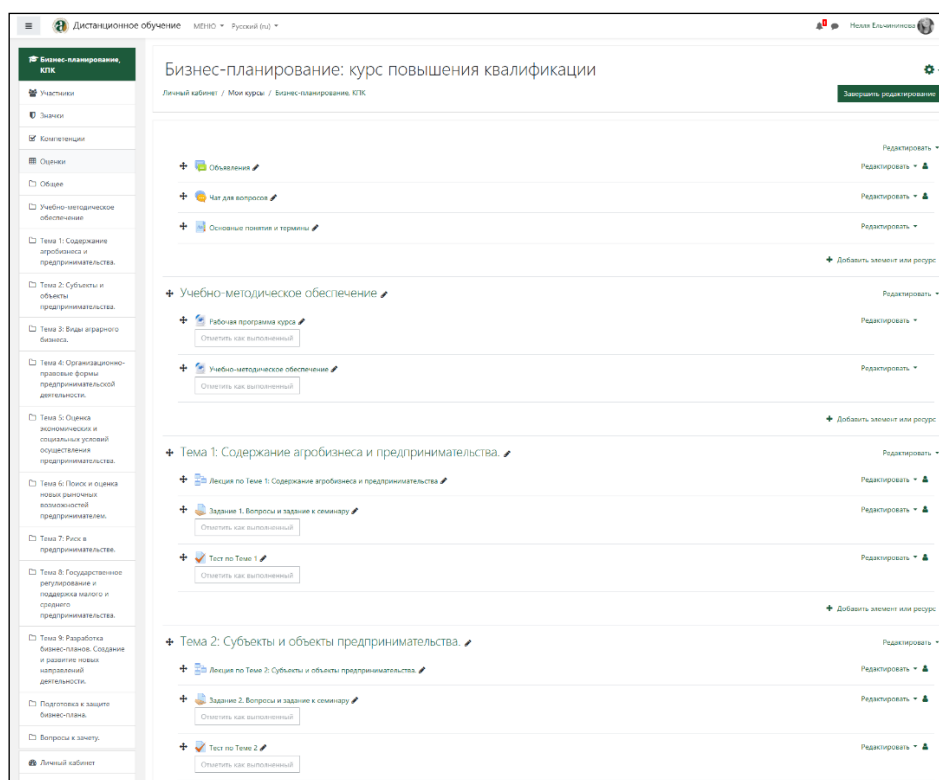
Дистанционное обучение МЕНЮ Русский (ru)

Неля Ельчанинова

Бизнес-планирование, КПК

Участники

Значки

Компетенции

Оценки

Общее

Учебно-методическое обеспечение

Тема 1: Содержание агробизнеса и предпринимательства.

Тема 2: Субъекты и объекты предпринимательства.

Тема 3: Виды аграрного бизнеса.

Тема 4: Организационно-правовые формы предпринимательской деятельности.

Тема 5: Оценка экономических и социальных условий осуществления предпринимательства.

Тема 6: Поиск и оценка новых рыночных возможностей предпринимателем.

Тема 7: Риск в предпринимательстве.

Тема 8: Государственное регулирование и поддержка малого и среднего предпринимательства.

Тема 9: Разработка бизнес-планов. Создание и развитие новых направлений деятельности.

Подготовка к защите бизнес-плана.

Вопросы к зачету.

Личный кабинет

Бизнес-планирование: курс повышения квалификации

Личный кабинет / Мои курсы / Бизнес-планирование, КПК

Завершить редактирование

Редактировать

Объявления

Редактировать

Чат для вопросов

Редактировать

Основные понятия и термины

Редактировать

Добавить элемент или ресурс

Учебно-методическое обеспечение

Редактировать

Рабочая программа курса

Редактировать

Отметить как выполненный

Учебно-методическое обеспечение

Редактировать

Отметить как выполненный

Добавить элемент или ресурс

Тема 1: Содержание агробизнеса и предпринимательства.

Редактировать

Лекция по Теме 1: Содержание агробизнеса и предпринимательства

Редактировать

Задание 1. Вопросы и задание к семинару

Редактировать

Отметить как выполненный

Тест по Теме 1

Редактировать

Отметить как выполненный

Добавить элемент или ресурс

Тема 2: Субъекты и объекты предпринимательства.

Редактировать

Лекция по Теме 2: Субъекты и объекты предпринимательства.

Редактировать

Задание 2. Вопросы и задание к семинару

Редактировать

Отметить как выполненный

Тест по Теме 2

Редактировать

Отметить как выполненный